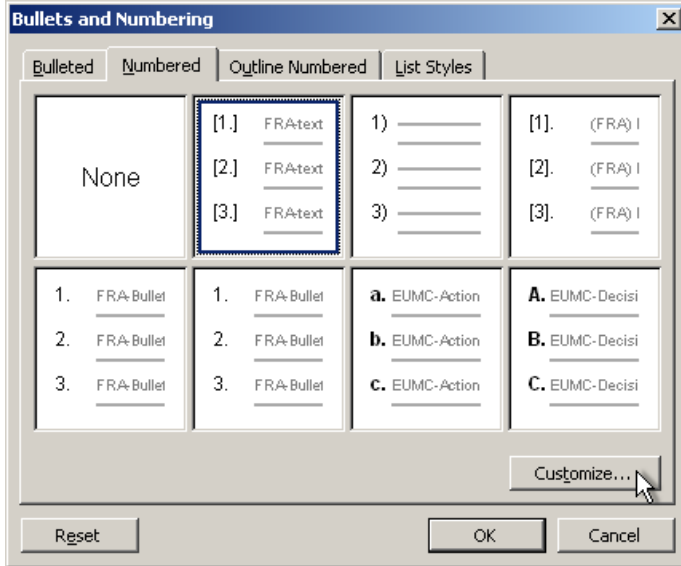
Bullets and Numbering

Bulleted | Numbered | Outline Numbered | List Styles

None

[1.] FRA-text
[2.] FRA-text
[3.] FRA-text

1)
2)
3)

[1]. (FRA) I
[2]. (FRA) I
[3]. (FRA) I

1. FRA-Bullet
2. FRA-Bullet
3. FRA-Bullet

1. FRA-Bullet
2. FRA-Bullet
3. FRA-Bullet

a. EUMC-Action
b. EUMC-Action
c. EUMC-Action

A. EUMC-Decisi
B. EUMC-Decisi
C. EUMC-Decisi

Customize...

Reset | OK | Cancel